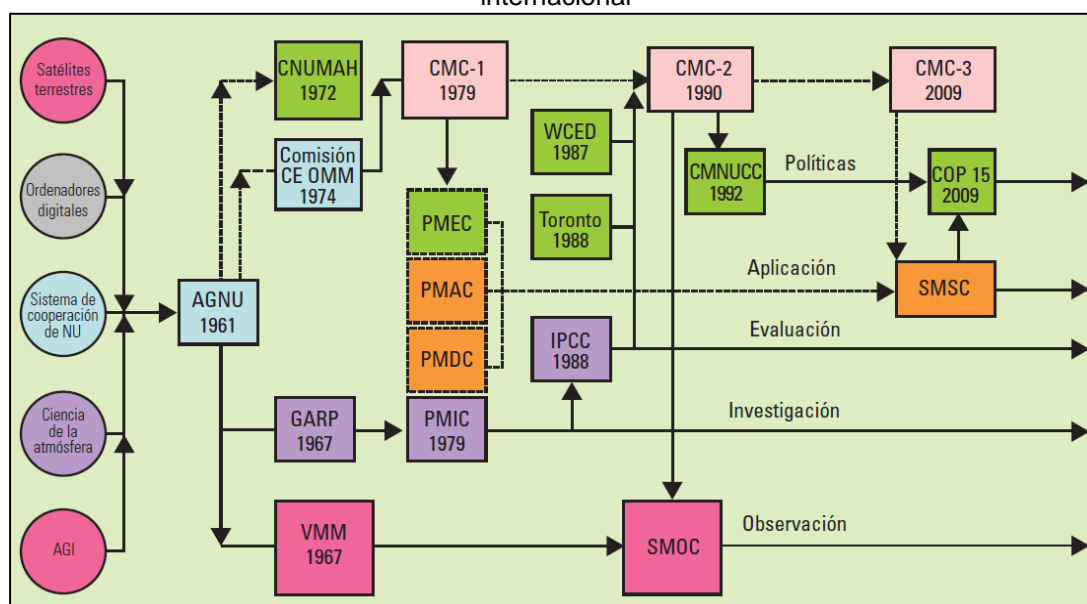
Internacional

Satélites terrestres

Ordenadores digitales

Sistema de cooperación de NU

Ciencia de la atmósfera

AGI

AGNU 1961

CNUMAH 1972

Comisión CE OMM 1974

CMC-1 1979

PMEC

PMAC

PMDC

WCED 1987

Toronto 1988

IPCC 1988

CMC-2 1990

CMNUCC 1992

Políticas

CMC-3 2009

COP 15 2009

Aplicación

SMSC

Evaluación

GARP 1967

PMIC 1979

Investigación

VMM 1967

SMOC

Observación